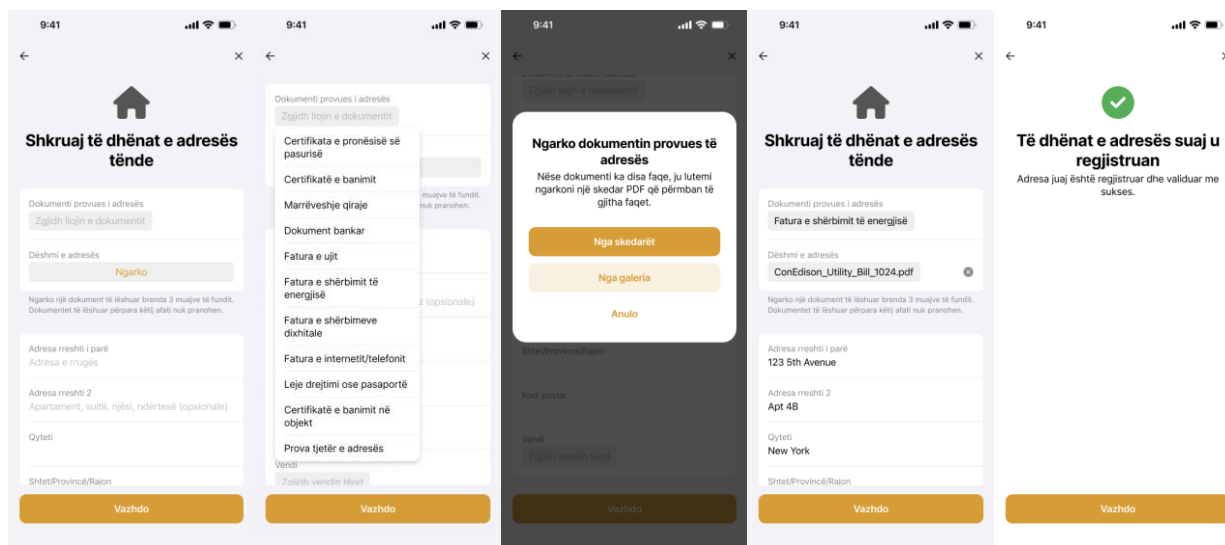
9:41

←  ×

Shkruaj të dhënat e adresës tënde

Dokumenti provues i adresës
Zgjidh llojin e dokumentit

Dëshmi e adresës
Ngarko

Ngarko një dokument të lëshuar brenda 3 muajve të fundit. Dokumentet të lëshuar përpara këtij afati nuk pranohen.

Adresa rreshti i parë
Adresa e rrugës

Adresa rreshti 2
Apartament, suitë, njësi, ndërtesë (opsionale)

Qyteti

Shtet/Provincë/Rajon

Vazhdo

9:41

←  ×

Dokumenti provues i adresës
Zgjidh llojin e dokumentit

Certifikata e pronësisë së pasurisë
Certifikatë e banimit
Marrëveshje qiraje
Dokument bankar
Fatura e ujit
Fatura e shërbimit të energjisë
Fatura e shërbimeve dixhitale
Fatura e internetit/telefonit
Leje drejtimi ose pasaportë
Certifikatë e banimit në objekt
Prova tjetër e adresës

muajve të fundit.
nuk pranohen.

(opsionale)

Vendi
Zgjidh vendin tënd

Vazhdo

9:41

←  ×

Zgjidh llojin e dokumentit

Ngarko dokumentin provues të adresës
Nëse dokumenti ka disa faqe, ju lutemi ngarkoni një skedar PDF që përmban të gjitha faqet.

Nga skedarët
Nga galeria
Anulo

Shtet/Provincë/Rajon

Kodi postar

Vendi
Zgjidh vendin tënd

Vazhdo

9:41

←  ×

Shkruaj të dhënat e adresës tënde

Dokumenti provues i adresës
Fatura e shërbimit të energjisë

Dëshmi e adresës
ConEdison_Utility_Bill_1024.pdf

Ngarko një dokument të lëshuar brenda 3 muajve të fundit. Dokumentet të lëshuar përpara këtij afati nuk pranohen.

Adresa rreshti i parë
123 5th Avenue

Adresa rreshti 2
Apt 4B

Qyteti
New York

Shtet/Provincë/Rajon

Vazhdo

9:41

←

Të dhënat e adresës suaj u regjistruan
Adresa juaj është regjistruar dhe validuar me sukses.

Vazhdo